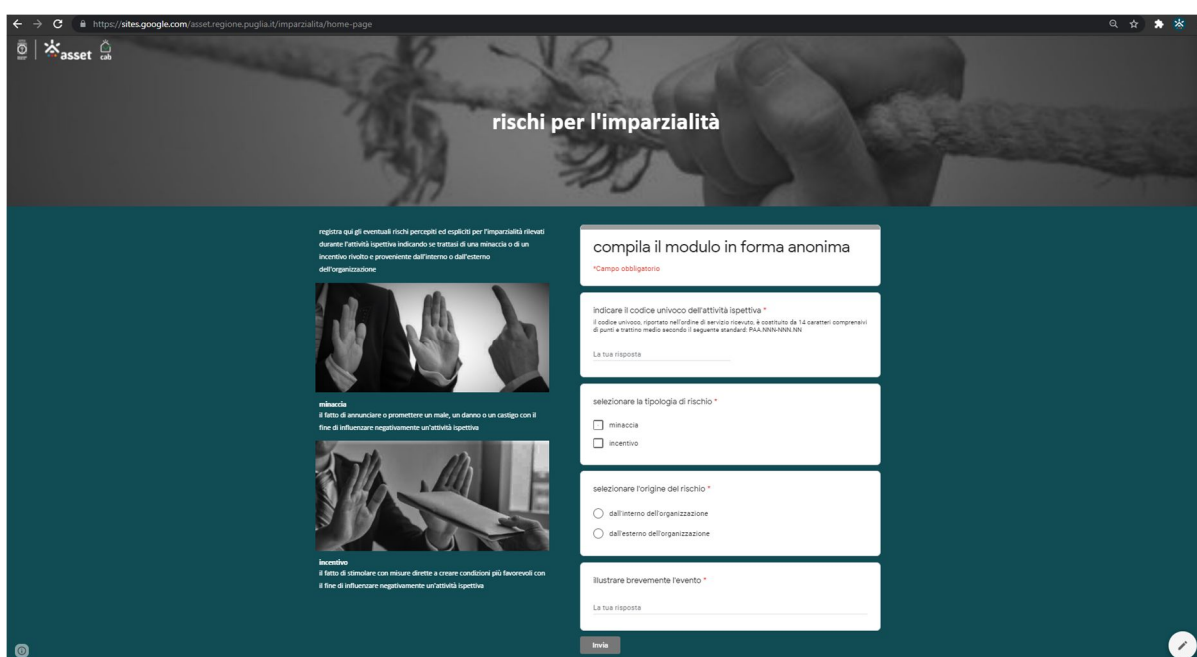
https://sites.google.com/asset.regione.puglia.it/imparzialita/home-page

asset cab

rischi per l'imparzialità

registra qui gli eventuali rischi percepiti ed espliciti per l'imparzialità rilevati durante l'attività ispettiva indicando se trattasi di una minaccia o di un incentivo rivolto e proveniente dall'interno o dall'esterno dell'organizzazione

minaccia
il fatto di annunciare o promettere un male, un danno o un castigo con il fine di influenzare negativamente un'attività ispettiva

incentivo
il fatto di stimolare con misure dirette a creare condizioni più favorevoli con il fine di influenzare negativamente un'attività ispettiva

compila il modulo in forma anonima

*Campo obbligatorio

indicare il codice univoco dell'attività ispettiva *
il codice univoco, riportato nell'ordine di servizio ricevuto, è costituito da 14 caratteri comprensivi di punti e trattino medio secondo il seguente standard: PAA.NNN-NNN.NN

La tua risposta

selezionare la tipologia di rischio *

minaccia

incentivo

selezionare l'origine del rischio *

dall'interno dell'organizzazione

dall'esterno dell'organizzazione

illustrare brevemente l'evento *

La tua risposta

Invia